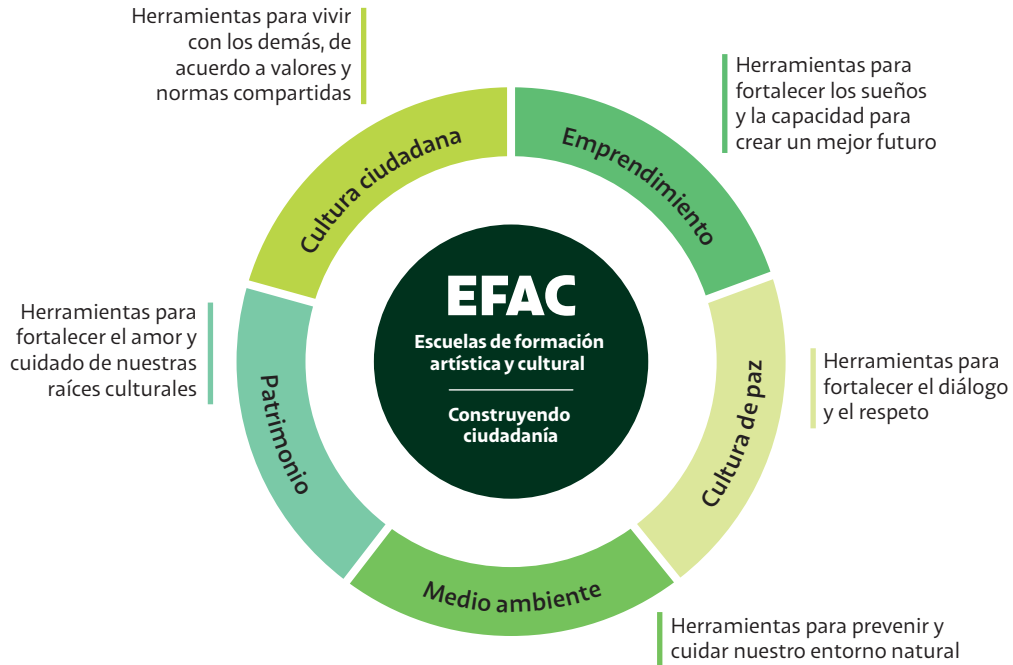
Herramientas para vivir con los demás, de acuerdo a valores y normas compartidas

Herramientas para fortalecer los sueños y la capacidad para crear un mejor futuro

Cultura ciudadana

Emprendimiento

EFAC

Escuelas de formación artística y cultural

Construyendo ciudadanía

Herramientas para fortalecer el amor y cuidado de nuestras raíces culturales

Patrimonio

Cultura de paz

Herramientas para fortalecer el diálogo y el respeto

Medio ambiente

Herramientas para prevenir y cuidar nuestro entorno natural